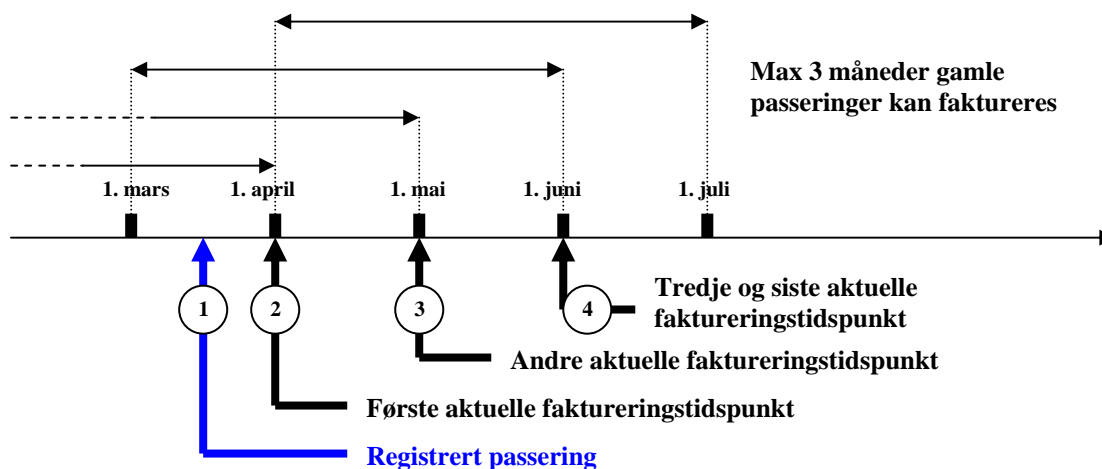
Max 3 måneder gamle passeringer kan faktureres

1. mars
1. april
1. mai
1. juni
1. juli

1
2
3
4

Tredje og siste aktuelle faktureringstidspunkt

Andre aktuelle faktureringstidspunkt

Første aktuelle faktureringstidspunkt

Registrert passering